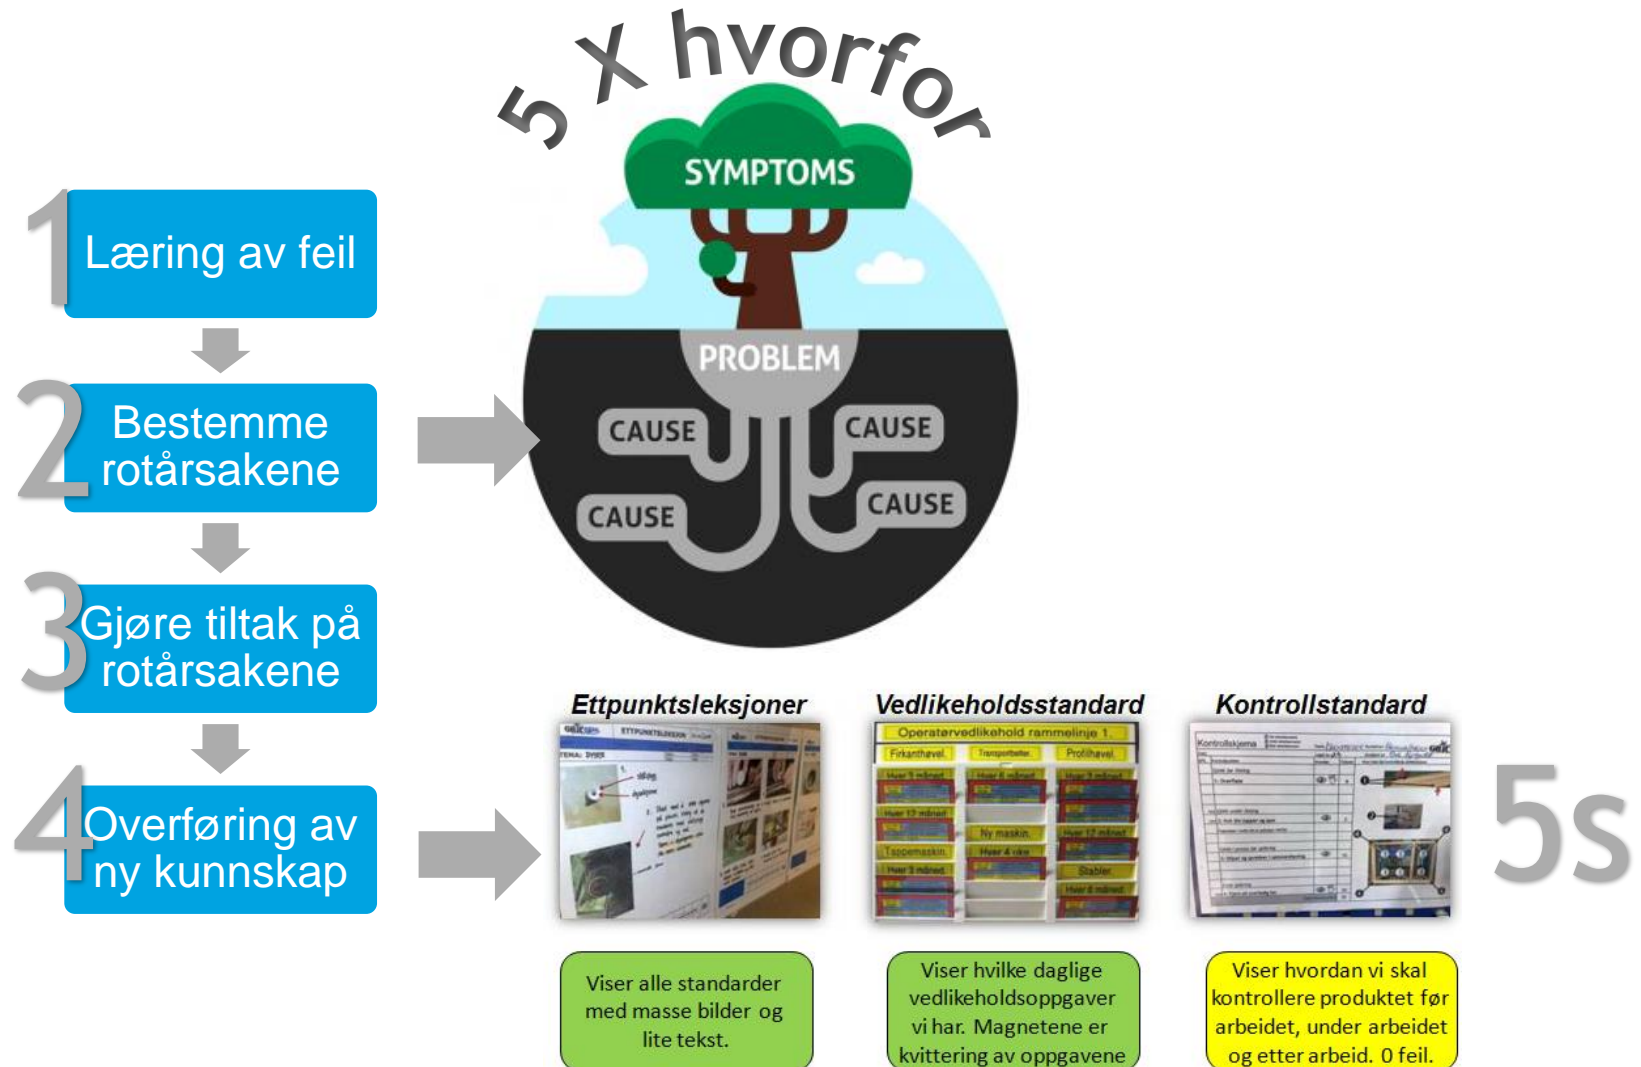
1 Læring av feil

2 Bestemme rotårsakene

3 Gjøre tiltak på rotårsakene

4 Overføring av ny kunnskap

5 X hvorfor

SYMPTOMS

PROBLEM

CAUSE

CAUSE

CAUSE

CAUSE

Ettpunktsleksjoner

Vedlikeholdsstandard

Kontrollstandard

5s

Operatørvedlikehold rammelinje 1

Viser alle standarder med masse bilder og lite tekst.

Viser hvilke daglige vedlikeholdsoppgaver vi har. Magnetene er kvittering av oppgavene

Viser hvordan vi skal kontrollere produktet før arbeidet, under arbeidet og etter arbeid. 0 feil.